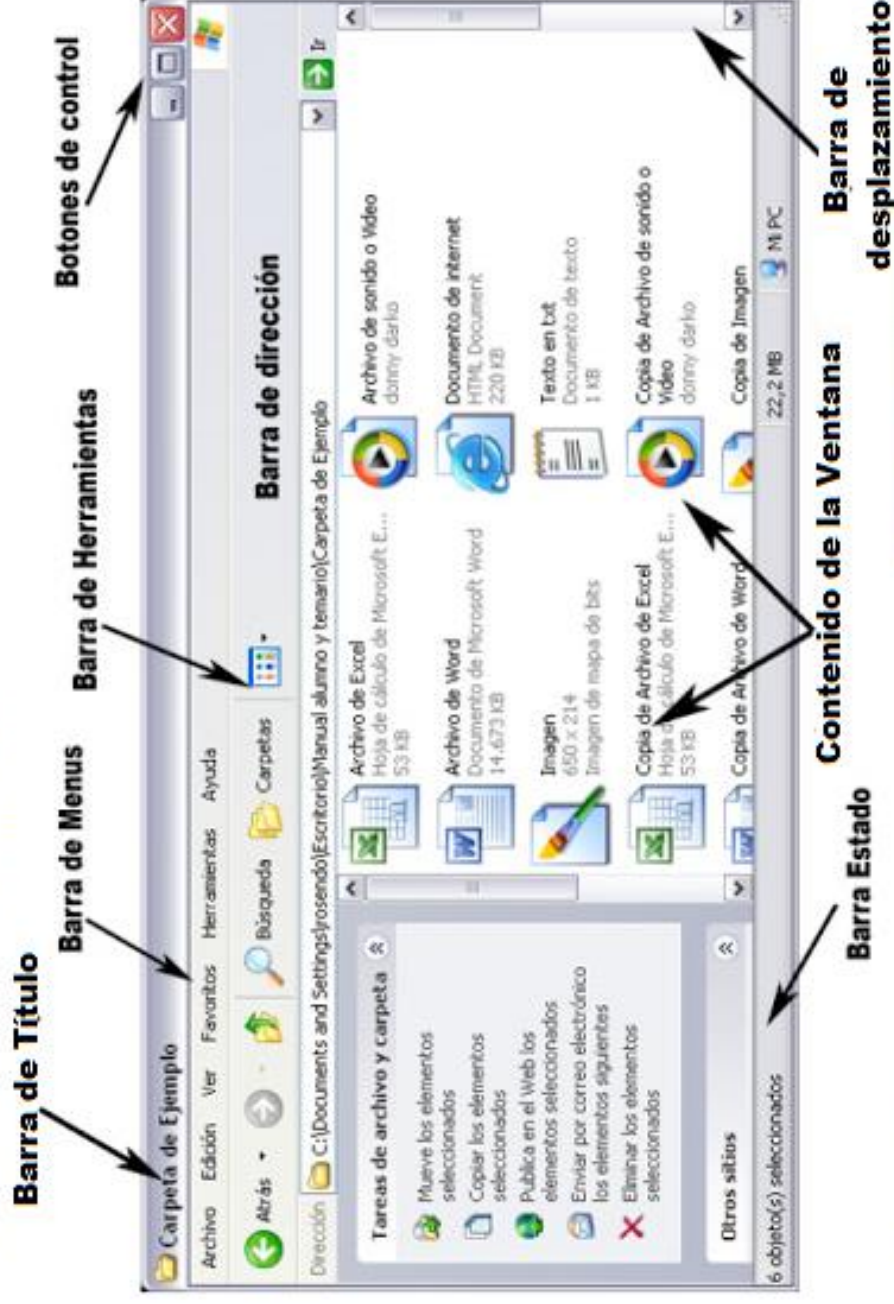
Barra de Título
Barra de Menus
Barra de Herramientas
Botones de control
Barra de dirección
Contenido de la Ventana
Barra Estado
Barra de desplazamiento

Carpeta de Ejemplo
Archivo Edición Ver Favoritos Herramientas Ayuda
Atrás Búsqueda Carpetas
Dirección C:\Documents and Settings\rosendo\Escritorio\Manual alumno y temario\Carpeta de Ejemplo
Ir

Tareas de archivo y carpeta
Mueve los elementos seleccionados
Copiar los elementos seleccionados
Publica en el Web los elementos seleccionados
Enviar por correo electrónico los elementos siguientes
Eliminar los elementos seleccionados

Otros sitios

Archivo de Excel
Hoja de cálculo de Microsoft E...
53 KB

Archivo de sonido o Video
donny darko

Archivo de Word
Documento de Microsoft Word
14.673 KB

Documento de internet
HTML Document
220 KB

Imagen
650 x 214
Imagen de mapa de bits

Texto en txt
Documento de texto
1 KB

Copia de Archivo de Excel
Hoja de cálculo de Microsoft E...
53 KB

Copia de Archivo de sonido o Video
donny darko

Copia de Archivo de Word

Copia de Imagen

6 objeto(s) seleccionados
22,2 MB
Mi PC